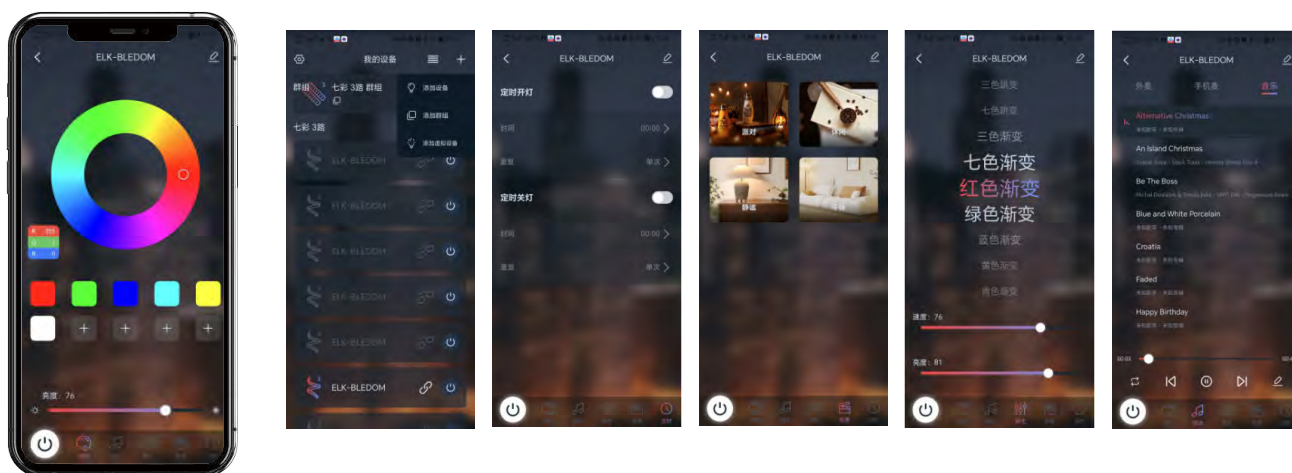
ELK-BLEDOM

R 255
G 0
B 0

亮度：76

我的设备

群组 七彩 3路 群组

七彩 3路

添加设备

添加群组

添加虚拟设备

ELK-BLEDOM

ELK-BLEDOM

ELK-BLEDOM

ELK-BLEDOM

ELK-BLEDOM

ELK-BLEDOM

ELK-BLEDOM

定时开灯

时间 00:00

重复 单次

定时关灯

时间 00:00

重复 单次

ELK-BLEDOM

派对

休闲

静谧

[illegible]

ELK-BLEDOM

三色渐变

七色渐变

三色渐变

七色渐变

红色渐变

绿色渐变

蓝色渐变

黄色渐变

青色渐变

速度：76

亮度：81

ELK-BLEDOM

外麦

手机麦

音乐

Alternative Christmas

An Island Christmas

Be The Boss

Blue and White Porcelain

Croatia

Faded

Happy Birthday

00:03